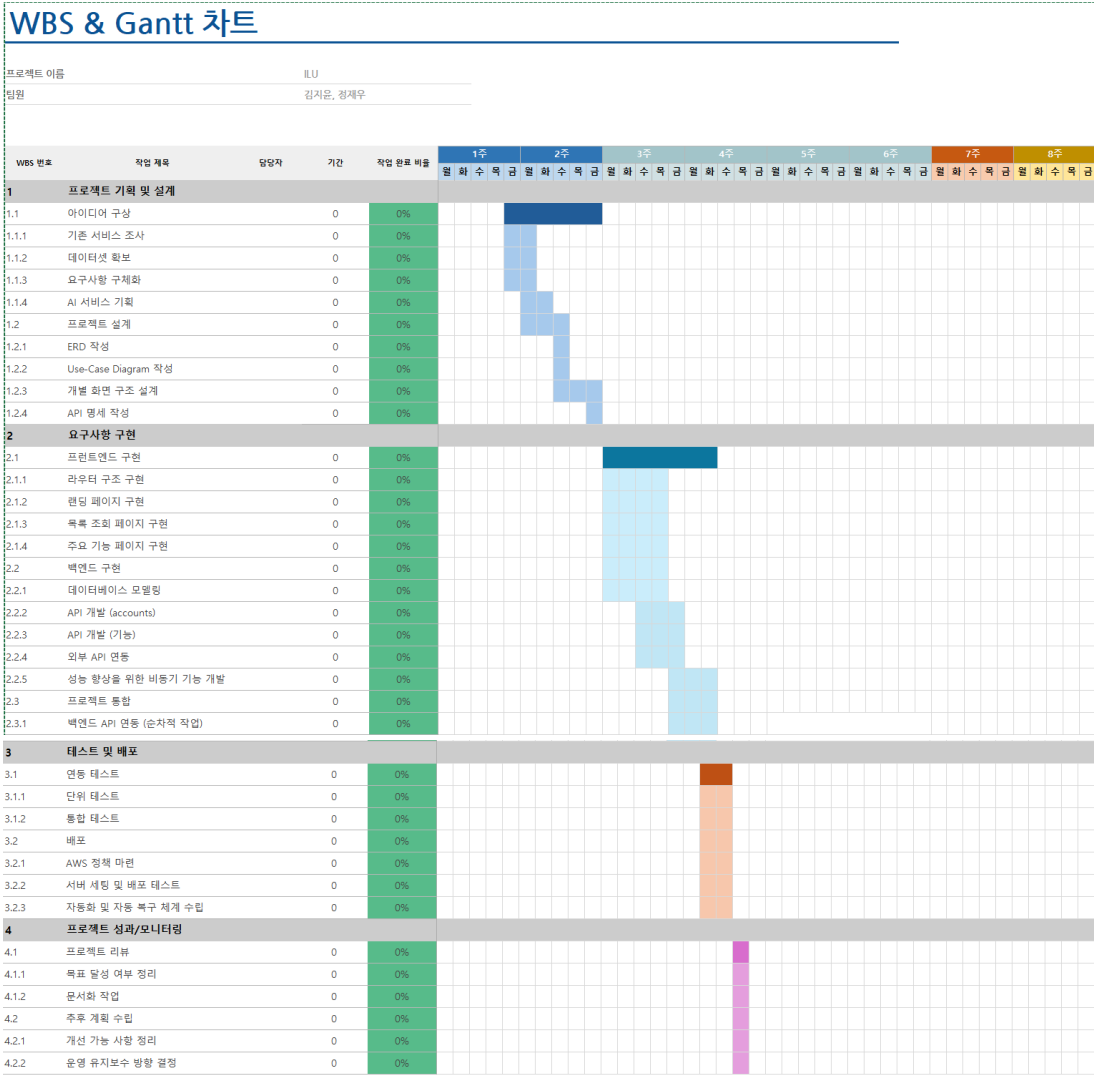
WBS & Gantt 차트

프로젝트 이름 ILU
팀원 김지윤, 정재우

| WBS 번호 | 작업 제목 | 담당자 | 기간 | 작업 완료 비율 |
|---|---|---|---|---|
| 1 | 프로젝트 기획 및 설계 | | | |
| 1.1 | 아이디어 구상 | | 0 | 0% |
| 1.1.1 | 기존 서비스 조사 | | 0 | 0% |
| 1.1.2 | 데이터셋 확보 | | 0 | 0% |
| 1.1.3 | 요구사항 구체화 | | 0 | 0% |
| 1.1.4 | AI 서비스 기획 | | 0 | 0% |
| 1.2 | 프로젝트 설계 | | 0 | 0% |
| 1.2.1 | ERD 작성 | | 0 | 0% |
| 1.2.2 | Use-Case Diagram 작성 | | 0 | 0% |
| 1.2.3 | 개별 화면 구조 설계 | | 0 | 0% |
| 1.2.4 | API 명세 작성 | | 0 | 0% |
| 2 | 요구사항 구현 | | | |
| 2.1 | 프런트엔드 구현 | | 0 | 0% |
| 2.1.1 | 라우터 구조 구현 | | 0 | 0% |
| 2.1.2 | 랜딩 페이지 구현 | | 0 | 0% |
| 2.1.3 | 목록 조회 페이지 구현 | | 0 | 0% |
| 2.1.4 | 주요 기능 페이지 구현 | | 0 | 0% |
| 2.2 | 백엔드 구현 | | 0 | 0% |
| 2.2.1 | 데이터베이스 모델링 | | 0 | 0% |
| 2.2.2 | API 개발 (accounts) | | 0 | 0% |
| 2.2.3 | API 개발 (기능) | | 0 | 0% |
| 2.2.4 | 외부 API 연동 | | 0 | 0% |
| 2.2.5 | 성능 향상을 위한 비동기 기능 개발 | | 0 | 0% |
| 2.3 | 프로젝트 통합 | | 0 | 0% |
| 2.3.1 | 백엔드 API 연동 (순차적 작업) | | 0 | 0% |
| 3 | 테스트 및 배포 | | | |
| 3.1 | 연동 테스트 | | 0 | 0% |
| 3.1.1 | 단위 테스트 | | 0 | 0% |
| 3.1.2 | 통합 테스트 | | 0 | 0% |
| 3.2 | 배포 | | 0 | 0% |
| 3.2.1 | AWS 정책 마련 | | 0 | 0% |
| 3.2.2 | 서버 세팅 및 배포 테스트 | | 0 | 0% |
| 3.2.3 | 자동화 및 자동 복구 체계 수립 | | 0 | 0% |
| 4 | 프로젝트 성과/모니터링 | | | |
| 4.1 | 프로젝트 리뷰 | | 0 | 0% |
| 4.1.1 | 목표 달성 여부 정리 | | 0 | 0% |
| 4.1.2 | 문서화 작업 | | 0 | 0% |
| 4.2 | 추후 계획 수립 | | 0 | 0% |
| 4.2.1 | 개선 가능 사항 정리 | | 0 | 0% |
| 4.2.2 | 운영 유지보수 방향 결정 | | 0 | 0% |

1주 2주 3주 4주 5주 6주 7주 8주
월 화 수 목 금 월 화 수 목 금 월 화 수 목 금 월 화 수 목 금 월 화 수 목 금 월 화 수 목 금 월 화 수 목 금 월 화 수 목 금